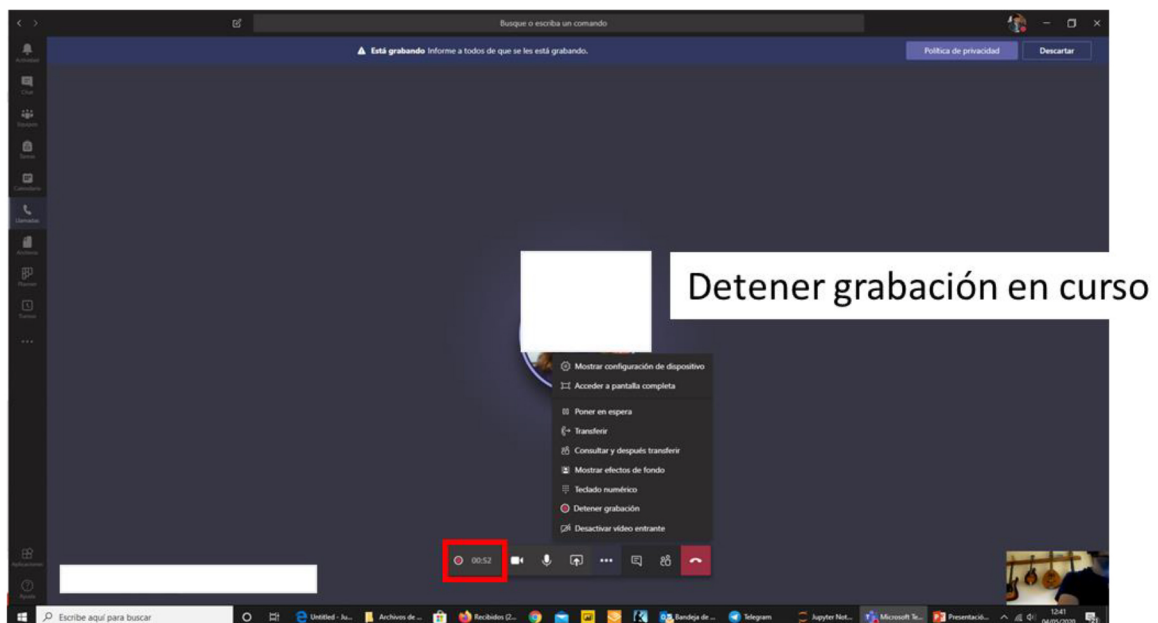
Busque o escriba un comando

Está grabando Informe a todos de que se les está grabando.

Política de privacidad

Descartar

Actividad

Chat

Equipos

Tareas

Calendario

Llamadas

Archivos

Planner

Turnos

...

Detener grabación en curso

Mostrar configuración de dispositivo

Acceder a pantalla completa

Poner en espera

Transferir

Consultar y después transferir

Mostrar efectos de fondo

Teclado numérico

Detener grabación

Desactivar vídeo entrante

00:52

Aplicaciones

Ayuda

Escribe aquí para buscar

Untitled - Ju...

Archivos de ...

Recibidos (2...

Bandeja de ...

Telegram

Jupyter Not...

Microsoft Te...

Presentació...

12:41

04/05/2020